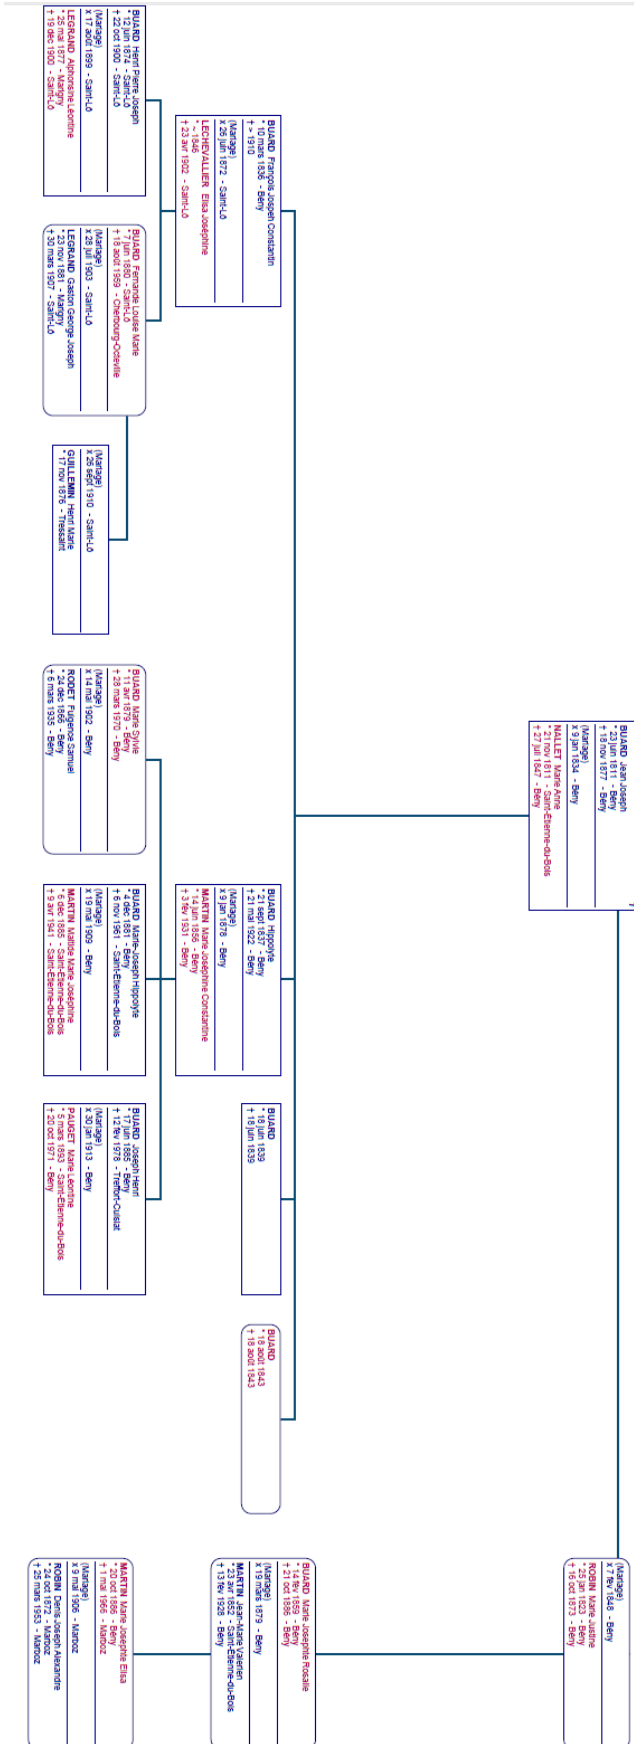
BUARD Henri Pierre Joseph
* 12 juin 1874 - Saint-Lô
† 22 oct 1900 - Saint-Lô
(Mariage)
x 17 août 1899 - Saint-Lô
LEGRAND Alphonsine Léontine
* 25 mai 1877 - Margny
† 19 déc 1900 - Saint-Lô

BUARD François Joseph Constantin
* 10 mars 1836 - Beny
† ~ 1910
(Mariage)
x 26 juin 1872 - Saint-Lô
LECHEVALLIER Elisa Joséphine
* ~ 1846
† 23 avr 1902 - Saint-Lô

BUARD Fernande Louise Marie
* 11 juin 1880 - Saint-Lô
† 18 août 1959 - Cherbourg-Octeville
(Mariage)
x 28 juil 1903 - Saint-Lô
LEGRAND Gaston George Joseph
* 23 nov 1881 - Margny
† 30 mars 1907 - Saint-Lô

(Mariage)
x 26 sept 1910 - Saint-Lô
GUILLEMIN Henri Marie
* 17 nov 1876 - Tressaint

BUARD Jean Joseph
* 23 juin 1811 - Beny
† 18 nov 1877 - Beny
(Mariage)
x 9 jan 1834 - Beny
MALLET Marie Anne
* 21 nov 1811 - Saint-Etienne-du-Bois
† 27 juil 1847 - Beny

BUARD Marie Sylvie
* 11 avr 1879 - Beny
† 28 mars 1970 - Beny
(Mariage)
x 14 mai 1902 - Beny
RODET Eugène Samuel
* 24 déc 1866 - Beny
† 6 mars 1935 - Beny

BUARD Marie-Joseph Hippolyte
* 14 déc 1881 - Beny
† 6 nov 1961 - Saint-Etienne-du-Bois
(Mariage)
x 19 mai 1909 - Beny
MARTIN Mathilde Marie Joséphine
* 6 déc 1886 - Saint-Etienne-du-Bois
† 9 avr 1941 - Saint-Etienne-du-Bois

BUARD Hippolyte
* 21 sept 1837 - Beny
† 21 mai 1922 - Beny
(Mariage)
x 9 jan 1878 - Beny
MARTIN Marie Joséphine Constantine
* 4 juin 1856 - Beny
† 3 fév 1931 - Beny

BUARD Joseph Henri
* 17 juin 1885 - Beny
† 12 fév 1976 - Treffort-Cuisiat
(Mariage)
x 30 jan 1913 - Beny
PAUGET Marie Léontine
* 5 mars 1893 - Saint-Etienne-du-Bois
† 20 oct 1971 - Beny

BUARD
* 18 juin 1839
† 18 juin 1839

BUARD
* 18 août 1843
† 18 août 1843

(Mariage)
x 7 fév 1848 - Beny
ROBIN Marie Justine
* 25 jan 1823 - Beny
† 16 oct 1873 - Beny

BUARD Marie Joséphine Rosalie
* 14 fév 1859 - Beny
† 21 oct 1936 - Beny
(Mariage)
x 19 mars 1879 - Beny
MARTIN Jean-Marie Valérien
* 23 avr 1852 - Saint-Etienne-du-Bois
† 13 fév 1928 - Beny

MARTIN Marie Joséphine Elisa
* 20 oct 1886 - Beny
† 1 mai 1966 - Marboz
(Mariage)
x 9 mai 1906 - Marboz
ROBIN Denis Joseph Alexandre
* 24 oct 1872 - Marboz
† 25 mars 1953 - Marboz